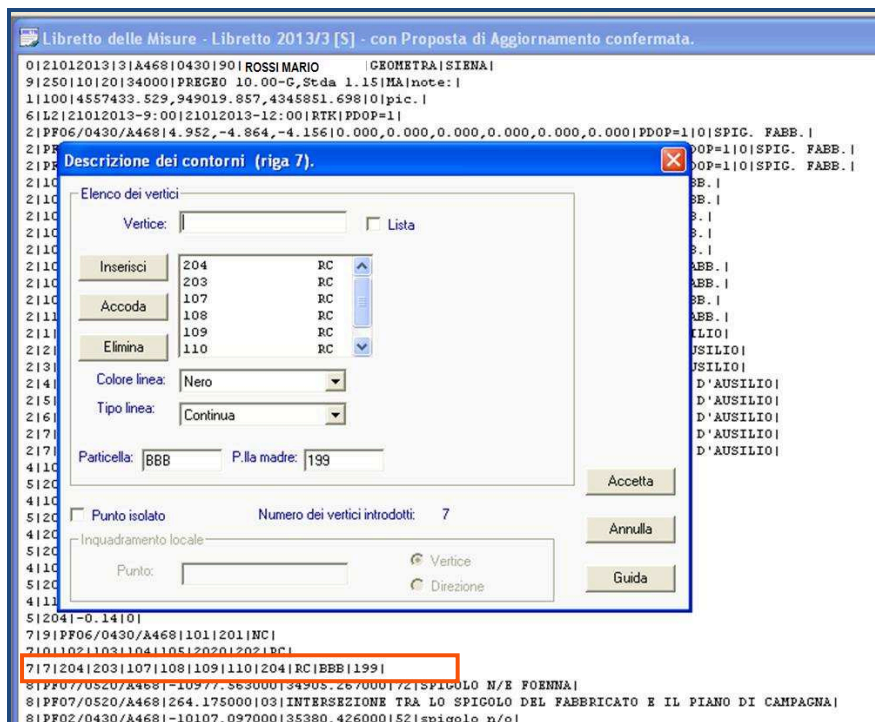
Libretto delle Misure - Libretto 2013/3 [S] - con Proposta di Aggiornamento confermata.

0|21012013|3|A468|0430|90| ROSSI MARIO |GEOMETRA|SIENA|
9|250|10|20|34000|PRECEO 10.00-G,Stda 1.15|MA|note:|
1|100|4557433.529,949019.857,4345851.698|0|pic.|
6|L2|21012013-9:00|21012013-12:00|RTK|PDOP=1|
2|PF06/0430/A468|4.952,-4.864,-4.156|0.000,0.000,0.000,0.000,0.000,0.000|PDOP=1|0|SPIG. FABB.|
2|PF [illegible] DOP=1|0|SPIG. FABB.|
2|PF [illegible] DOP=1|0|SPIG. FABB.|
2|10 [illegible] BB.|
2|10 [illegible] BB.|
2|10 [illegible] B.|
2|10 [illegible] B.|
2|10 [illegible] ABB.|
2|10 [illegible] ABB.|
2|10 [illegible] BB.|
2|11 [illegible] ABB.|
2|1| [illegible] ILIO|
2|2| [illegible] USILIO|
2|3| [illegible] USILIO|
2|4| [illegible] D'AUSILIO|
2|5| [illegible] D'AUSILIO|
2|6| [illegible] D'AUSILIO|
2|7| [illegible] D'AUSILIO|
2|7| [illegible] D'AUSILIO|
4|10
5|20
4|10
5|20
4|20
5|20
4|10
5|20
4|11
5|204|-0.14|0|
7|9|PF06/0430/A468|101|201|NC|
7|0|102|103|104|105|2020|202|RC|
7|7|204|203|107|108|109|110|204|RC|BBB|199|
8|PF07/0520/A468|-10977.563000|34905.267000|72|SPIGOLO N/E FOENNA|
8|PF07/0520/A468|264.175000|03|INTERSEZIONE TRA LO SPIGOLO DEL FABBRICATO E IL PIANO DI CAMPAGNA|
8|PF02/0430/A468|-10107.097000|35380.426000|52|spigolo n/o|

Descrizione dei contorni (riga 7).

Elenco dei vertici
Vertice:
Lista
Inserisci
Accoda
Elimina
204 RC
203 RC
107 RC
108 RC
109 RC
110 RC
Colore linea: Nero
Tipo linea: Continua
Particella: BBB
P.lla madre: 199
Accetta
Punto isolato
Numero dei vertici introdotti: 7
Annulla
Inquadramento locale
Vertice
Punto:
Direzione
Guida